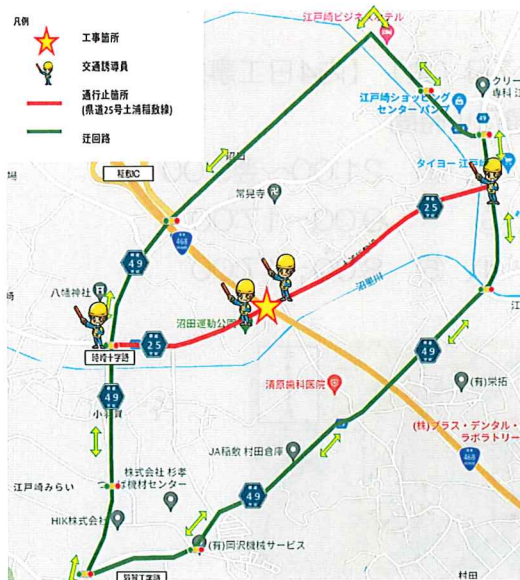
凡例

工事箇所

交通誘導員

通行止箇所
(県道25号土浦稲敷線)

迂回路

江戸崎ビジネスホテル

クリー
専科 江

江戸崎ショッピング
センターパンプ

タイヨー 江戸崎

稲敷IC

常覚寺

49

468

25

沼田運動公園

八幡神社

羽賀十字路

25

49

小野

清原歯科医院

(有)栄拓

(株)プラス・デンタル・ラボラトリー

JA稲敷 村田倉庫

株式会社 杉孝
機材センター

江戸崎みらい

49

HIK株式会社

(有)岡沢機械サービス

村田